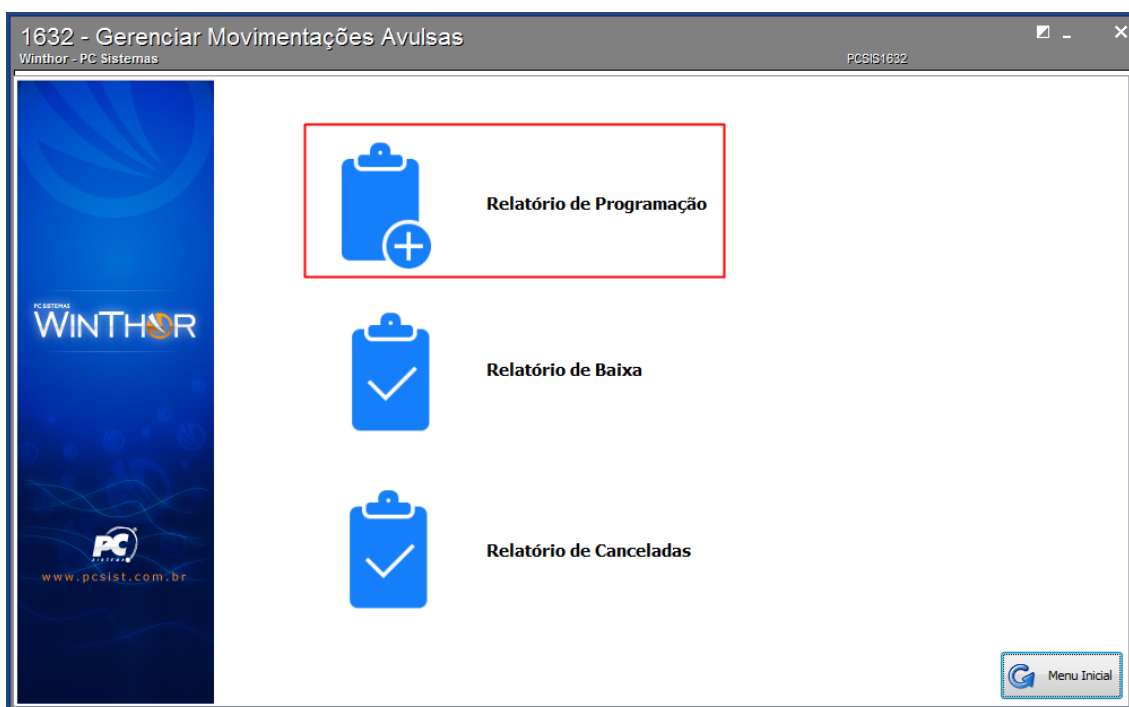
1632 - Gerenciar Movimentações Avulsas
Winthor - PC Sistemas
PCSIS1632

PC SISTEMAS
WINTHOR

PC
SISTEMAS
www.pcsist.com.br

Relatório de Programação

Relatório de Baixa

Relatório de Canceladas

Menu Inicial